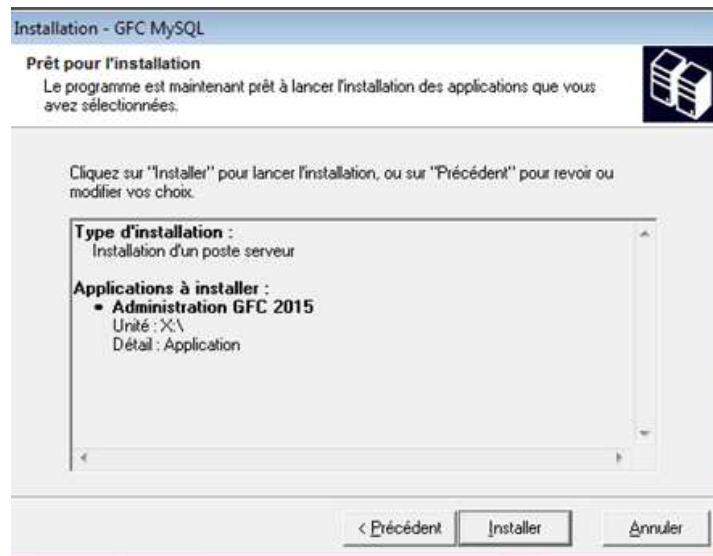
Installation - GFC MySQL

Prêt pour l'installation

Le programme est maintenant prêt à lancer l'installation des applications que vous avez sélectionnées.

Cliquez sur "Installer" pour lancer l'installation, ou sur "Précédent" pour revoir ou modifier vos choix.

Type d'installation :
Installation d'un poste serveur

Applications à installer :
• Administration GFC 2015
Unité : X:\
Détail : Application

< Précédent | Installer | Annuler